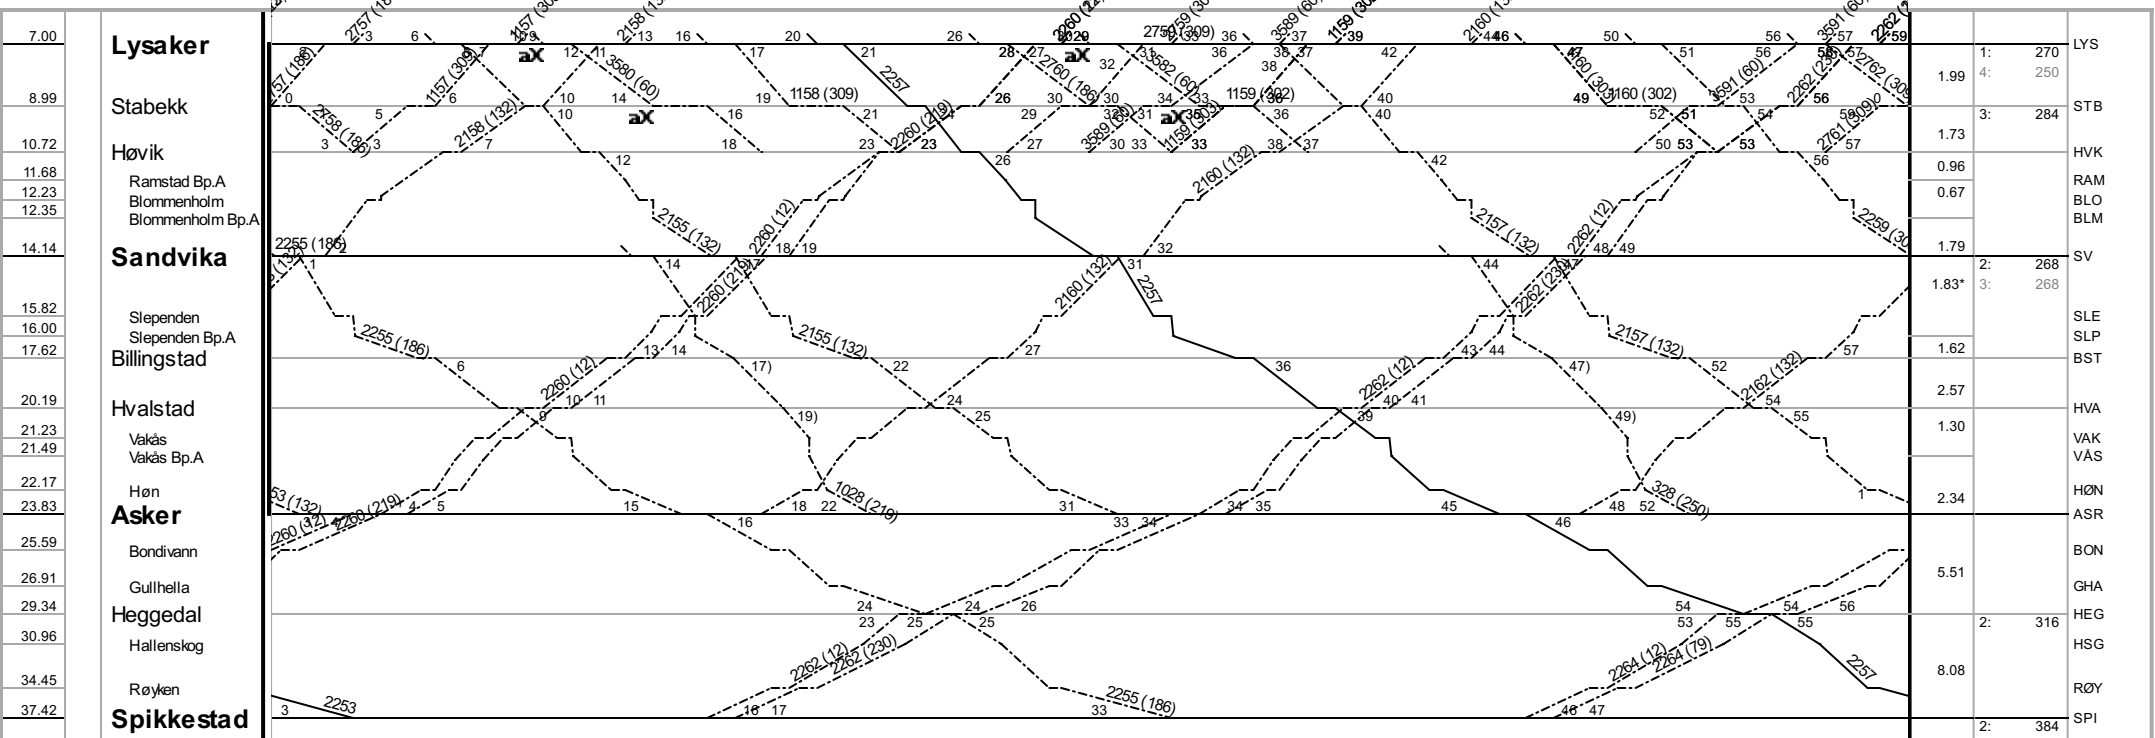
7.00 Lysaker
8.99 Stabekk
10.72 Høvik
11.68 Ramstad Bp.A
12.23 Blommenholm
12.35 Blommenholm Bp.A
14.14 Sandvika
15.82 Slependen
16.00 Slependen Bp.A
17.62 Billingstad
20.19 Hvalstad
21.23 Vakås
21.49 Vakås Bp.A
22.17 Høn
23.83 Asker
25.59 Bondivann
26.91 Gullhella
29.34 Heggedal
30.96 Hallenskog
34.45 Røyken
37.42 Spikkestad

2757 (18 3 6 1157 (30 2158 (13 13 16 20 26 2260 (2 28 29 2759 (309) 2159 (30 36 3589 (60 37 1159 (30 39 2160 (13 44 46 50 56 3591 (60 2262 (2 57 59

9 aX 12 11 17 21 28 27 aX 32 33 36 38 37 42 47 51 56 58 57
1157 (186) 1157 (309) 3580 (60) 2257 2760 (186) 3582 (60) 38 2160 (30 3591 (60) 2262 (23 2762 (30
0 6 10 14 19 1158 (309) 26 30 30 34 35 33 1159 (302) 36 40 49 1160 (302) 53 56
2758 (186) 5 10 aX 16 21 29 3589 (30) 31 aX 35 36 40 52 51 54 2761 (309) 59
3 3 2158 (132) 7 12 18 23 2260 (219) 23 26 27 30 33 1159 (302) 33 38 37 42 50 53 53 56 57
2155 (132) 2260 (12) 18 19 2160 (132) 2157 (132) 2262 (12) 48 49 2259 (30
2255 (186) 2 32 31
14 2260 (219) 2160 (132) 2257 44 2262 (230)
1 2255 (186) 2155 (132) 2157 (132)
6 13 14 17) 22 27 36 43 44 47) 52 57
2260 (12) 10 11 9 19) 24 25 2262 (12) 39 40 41 49) 2162 (132) 54 55
1028 (219) 328 (250) 1
53 (132) 2260 (12) 2260 (219) 4 5 15 16 18 22 31 33 34 34 35 45 46 48 52
24 23 25 24 25 26 54 53 55 54 55 56
2262 (12) 2262 (230) 2264 (12) 2264 (79) 2257
3 2253 16 17 2255 (186) 33 46 47

1.99
1.73
0.96
0.67
1.79
1.83*
1.62
2.57
1.30
2.34
5.51
8.08

| | |
|---|---|
| 1: | 270 |
| 4: | 250 |
| 3: | 284 |
| 2: | 268 |
| 3: | 268 |
| 2: | 316 |
| 2: | 384 |

LYS
STB
HVK
RAM
BLO
BLM
SV
SLE
SLP
BST
HVA
VAK
VÅS
HØN
ASR
BON
GHA
HEG
HSG
RØY
SPI